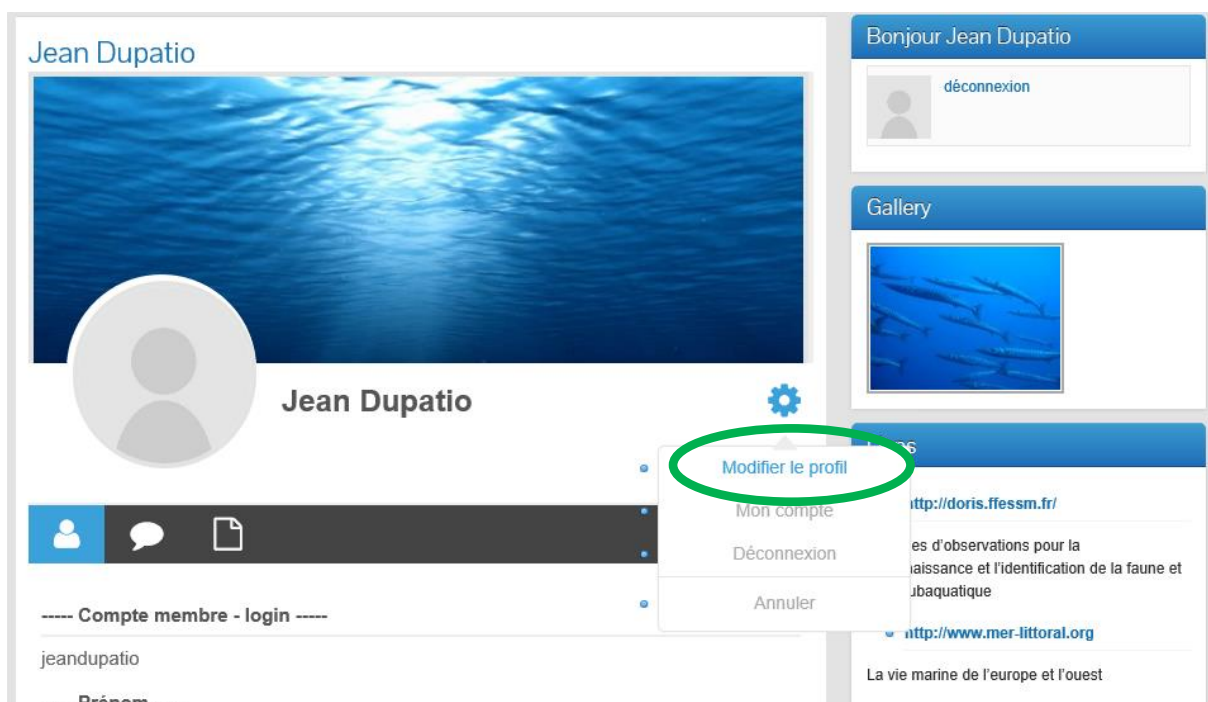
Jean Dupatio

Jean Dupatio

Modifier le profil

Mon compte

Déconnexion

Annuler

----- Compte membre - login -----

jeandupatio

Prénom

Bonjour Jean Dupatio

déconnexion

Gallery

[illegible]s

http://doris.ffessm.fr/

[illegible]es d'observations pour la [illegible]naissance et l'identification de la faune et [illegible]ubaquatique

http://www.mer-littoral.org

La vie marine de l'europe et l'ouest